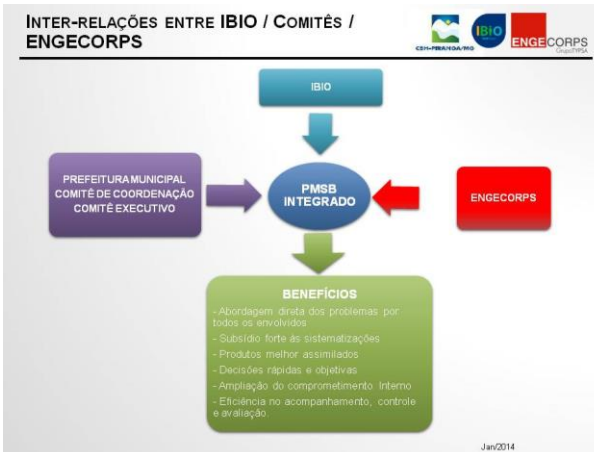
INTER-RELAÇÕES ENTRE IBIO / COMITÊS / ENGECORPS

CBH-PIRANGA/MG

IBIO

ENGECORPS
Grupo TYPSA

IBIO

PREFEITURA MUNICIPAL
COMITÊ DE COORDENAÇÃO
COMITÊ EXECUTIVO

PMSB INTEGRADO

ENGECORPS

BENEFÍCIOS

- Abordagem direta dos problemas por todos os envolvidos
- Subsídio forte às sistematizações
- Produtos melhor assimilados
- Decisões rápidas e objetivas
- Ampliação do comprometimento interno
- Eficiência no acompanhamento, controle e avaliação.

Jan/2014